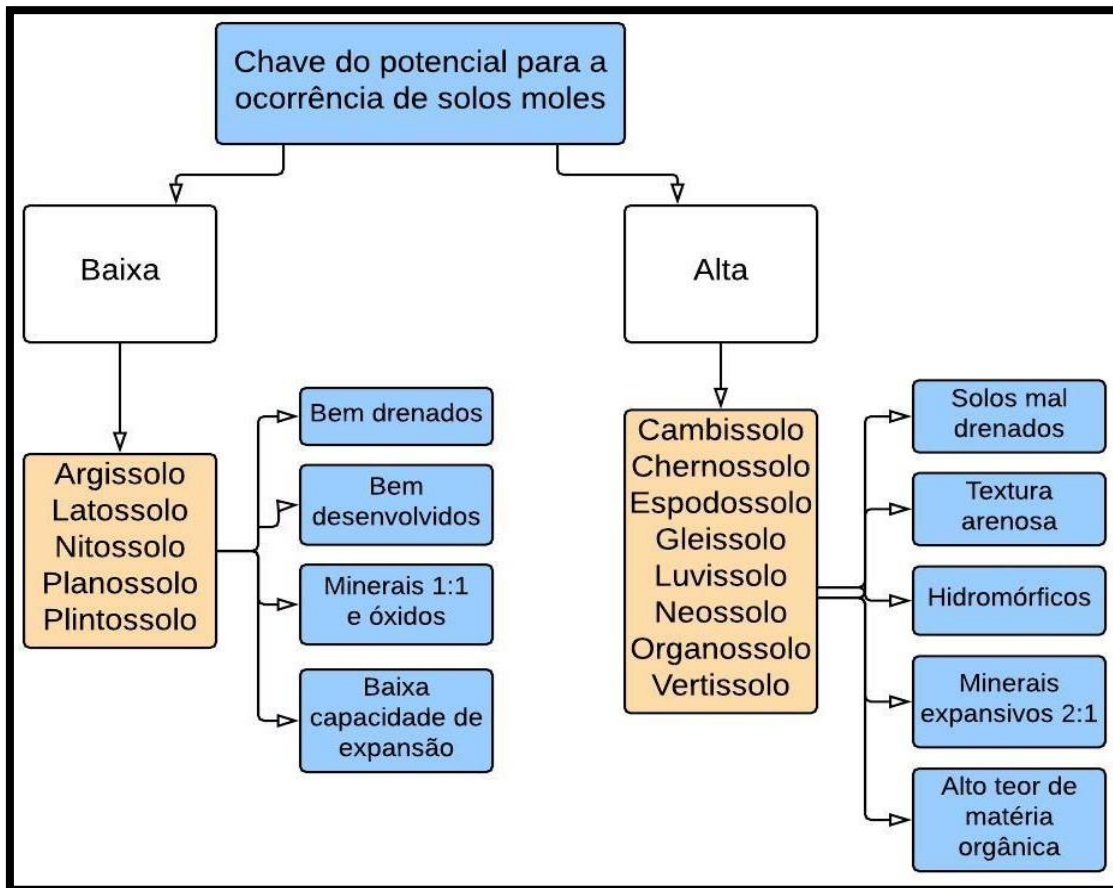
Chave do potencial para a ocorrência de solos moles

Baixa

Argissolo
Latossolo
Nitossolo
Planossolo
Plintossolo

Bem drenados

Bem desenvolvidos

Minerais 1:1 e óxidos

Baixa capacidade de expansão

Alta

Cambissolo
Chernossolo
Espodossolo
Gleissolo
Luvissolo
Neossolo
Organossolo
Vertissolo

Solos mal drenados

Textura arenosa

Hidromórficos

Minerais expansivos 2:1

Alto teor de matéria orgânica